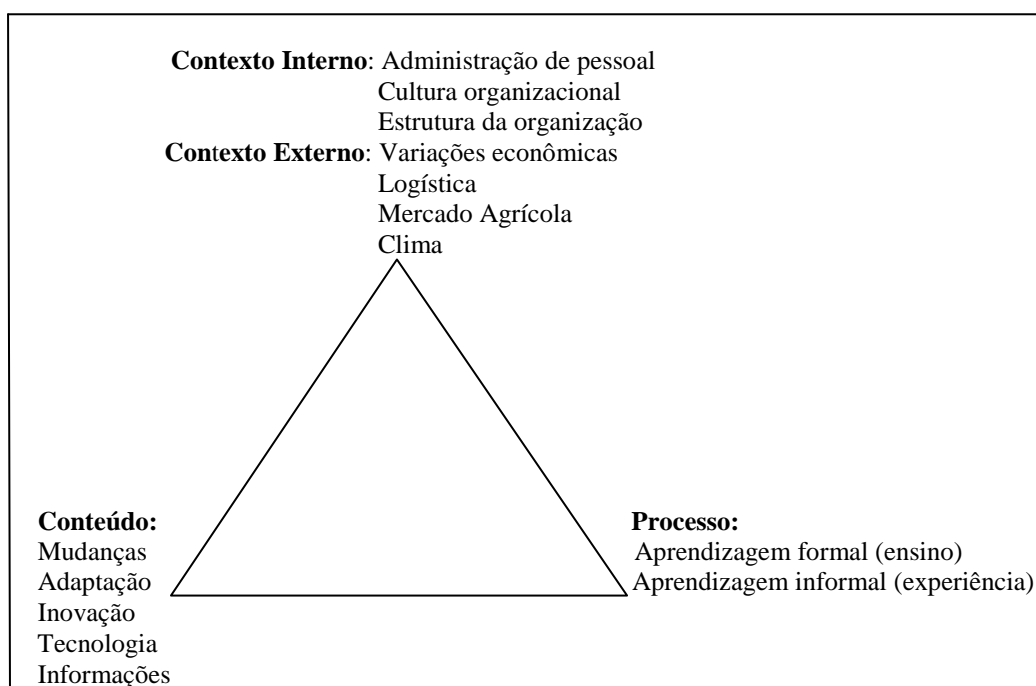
**Contexto Interno**: Administração de pessoal
Cultura organizacional
Estrutura da organização
**Contexto Externo**: Variações econômicas
Logística
Mercado Agrícola
Clima

**Conteúdo:**
Mudanças
Adaptação
Inovação
Tecnologia
Informações

**Processo:**
Aprendizagem formal (ensino)
Aprendizagem informal (experiência)